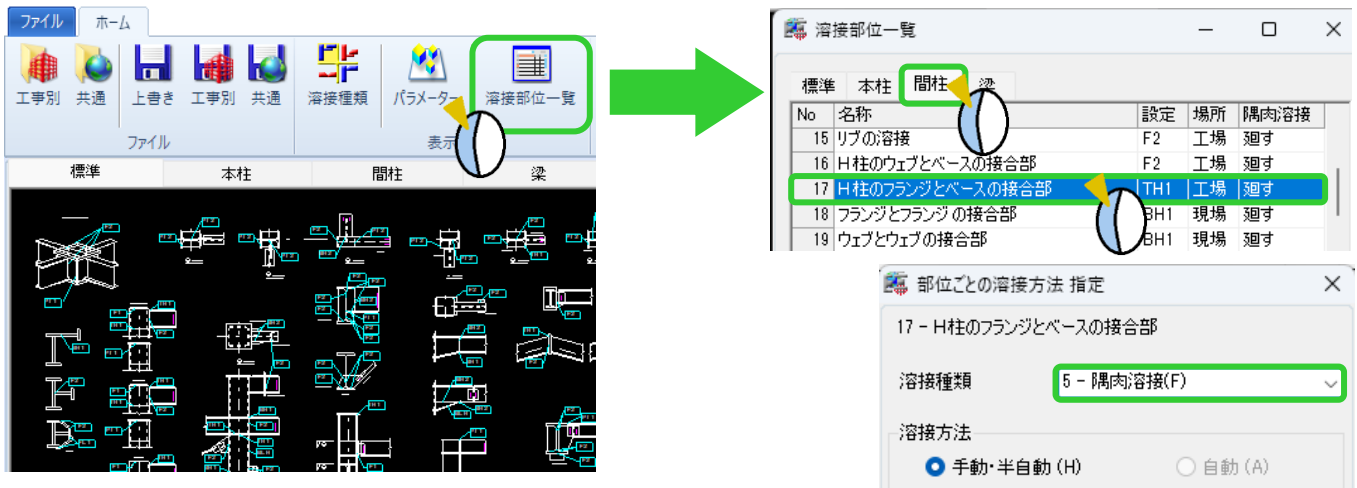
ファイル ホーム

工事別 共通 上書き 工事別 共通 溶接種類 パラメーター 溶接部位一覧

ファイル 表示

| 標準 | 本柱 | 間柱 | 梁 |
|---|---|---|---|

溶接部位一覧

標準 本柱 間柱 梁

| No | 名称 | 設定 | 場所 | 隅肉溶接 |
|---|---|---|---|---|
| 15 | リブの溶接 | F2 | 工場 | 廻す |
| 16 | H柱のウェブとベースの接合部 | F2 | 工場 | 廻す |
| 17 | H柱のフランジとベースの接合部 | TH1 | 工場 | 廻す |
| 18 | フランジとフランジの接合部 | BH1 | 現場 | 廻す |
| 19 | ウェブとウェブの接合部 | BH1 | 現場 | 廻す |

部位ごとの溶接方法 指定

17 – H柱のフランジとベースの接合部

溶接種類 5 – 隅肉溶接(F)

溶接方法

手動・半自動 (H) 自動 (A)